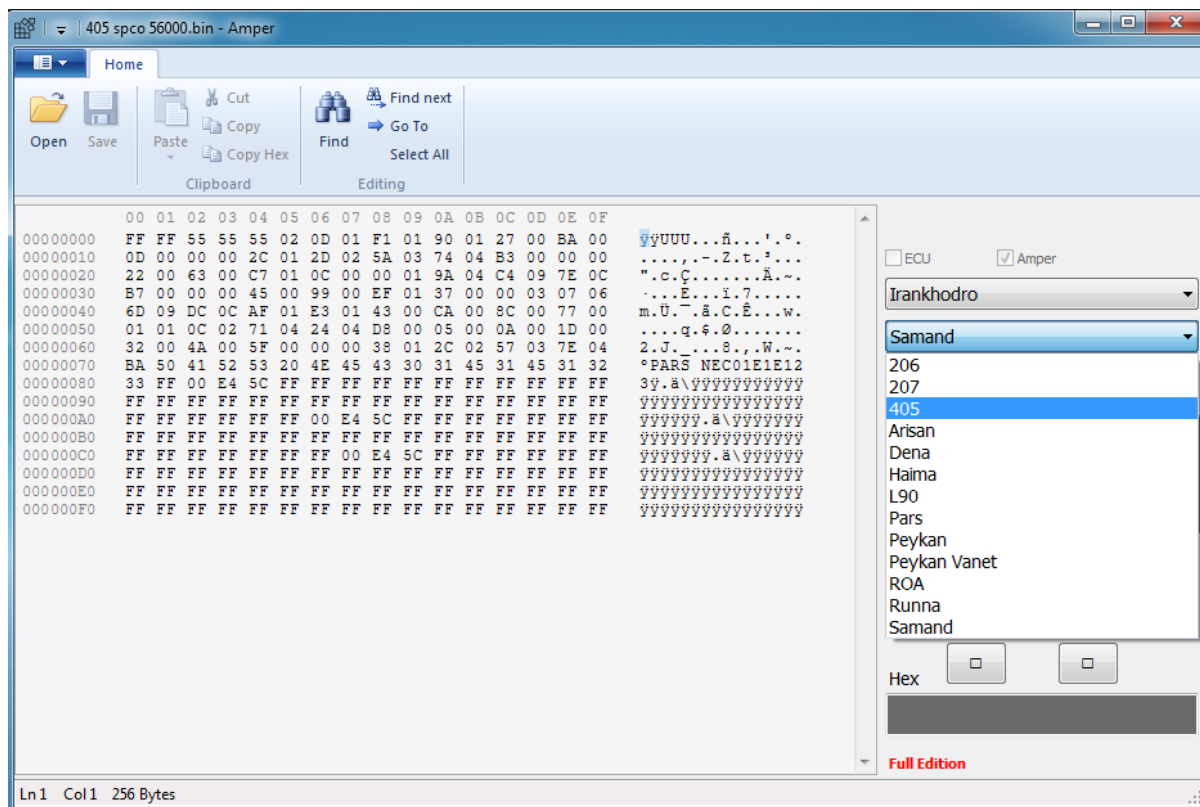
405 spco 56000.bin - Amper

Home

Open Save Paste Cut Copy Copy Hex Find Find next Go To Select All

Clipboard Editing

| | 00 | 01 | 02 | 03 | 04 | 05 | 06 | 07 | 08 | 09 | 0A | 0B | 0C | 0D | 0E | 0F | |
|---|---|---|---|---|---|---|---|---|---|---|---|---|---|---|---|---|---|
| 00000000 | FF | FF | 55 | 55 | 55 | 02 | 0D | 01 | F1 | 01 | 90 | 01 | 27 | 00 | BA | 00 | ÿÿUUU...ñ...'.º. |
| 00000010 | 0D | 00 | 00 | 00 | 2C | 01 | 2D | 02 | 5A | 03 | 74 | 04 | B3 | 00 | 00 | 00 | ....,.-.Z.t.³... |
| 00000020 | 22 | 00 | 63 | 00 | C7 | 01 | 0C | 00 | 00 | 01 | 9A | 04 | C4 | 09 | 7E | 0C | ".c.Ç.......Ä.~. |
| 00000030 | B7 | 00 | 00 | 00 | 45 | 00 | 99 | 00 | EF | 01 | 37 | 00 | 00 | 03 | 07 | 06 | ·...E...ï.7..... |
| 00000040 | 6D | 09 | DC | 0C | AF | 01 | E3 | 01 | 43 | 00 | CA | 00 | 8C | 00 | 77 | 00 | m.Ü.¯.ã.C.Ê...w. |
| 00000050 | 01 | 01 | 0C | 02 | 71 | 04 | 24 | 04 | D8 | 00 | 05 | 00 | 0A | 00 | 1D | 00 | ....q.$.Ø....... |
| 00000060 | 32 | 00 | 4A | 00 | 5F | 00 | 00 | 00 | 38 | 01 | 2C | 02 | 57 | 03 | 7E | 04 | 2.J._...8.,.W.~. |
| 00000070 | BA | 50 | 41 | 52 | 53 | 20 | 4E | 45 | 43 | 30 | 31 | 45 | 31 | 45 | 31 | 32 | ºPARS NEC01E1E12 |
| 00000080 | 33 | FF | 00 | E4 | 5C | FF | FF | FF | FF | FF | FF | FF | FF | FF | FF | FF | 3ÿ.ä\ÿÿÿÿÿÿÿÿÿÿÿ |
| 00000090 | FF | FF | FF | FF | FF | FF | FF | FF | FF | FF | FF | FF | FF | FF | FF | FF | ÿÿÿÿÿÿÿÿÿÿÿÿÿÿÿÿ |
| 000000A0 | FF | FF | FF | FF | FF | FF | 00 | E4 | 5C | FF | FF | FF | FF | FF | FF | FF | ÿÿÿÿÿÿ.ä\ÿÿÿÿÿÿÿ |
| 000000B0 | FF | FF | FF | FF | FF | FF | FF | FF | FF | FF | FF | FF | FF | FF | FF | FF | ÿÿÿÿÿÿÿÿÿÿÿÿÿÿÿÿ |
| 000000C0 | FF | FF | FF | FF | FF | FF | FF | 00 | E4 | 5C | FF | FF | FF | FF | FF | FF | ÿÿÿÿÿÿÿ.ä\ÿÿÿÿÿÿ |
| 000000D0 | FF | FF | FF | FF | FF | FF | FF | FF | FF | FF | FF | FF | FF | FF | FF | FF | ÿÿÿÿÿÿÿÿÿÿÿÿÿÿÿÿ |
| 000000E0 | FF | FF | FF | FF | FF | FF | FF | FF | FF | FF | FF | FF | FF | FF | FF | FF | ÿÿÿÿÿÿÿÿÿÿÿÿÿÿÿÿ |
| 000000F0 | FF | FF | FF | FF | FF | FF | FF | FF | FF | FF | FF | FF | FF | FF | FF | FF | ÿÿÿÿÿÿÿÿÿÿÿÿÿÿÿÿ |

ECU Amper
Irankhodro
Samand
206
207
405
Arisan
Dena
Haima
L90
Pars
Peykan
Peykan Vanet
ROA
Runna
Samand
Hex
Full Edition

Ln 1 Col 1 256 Bytes